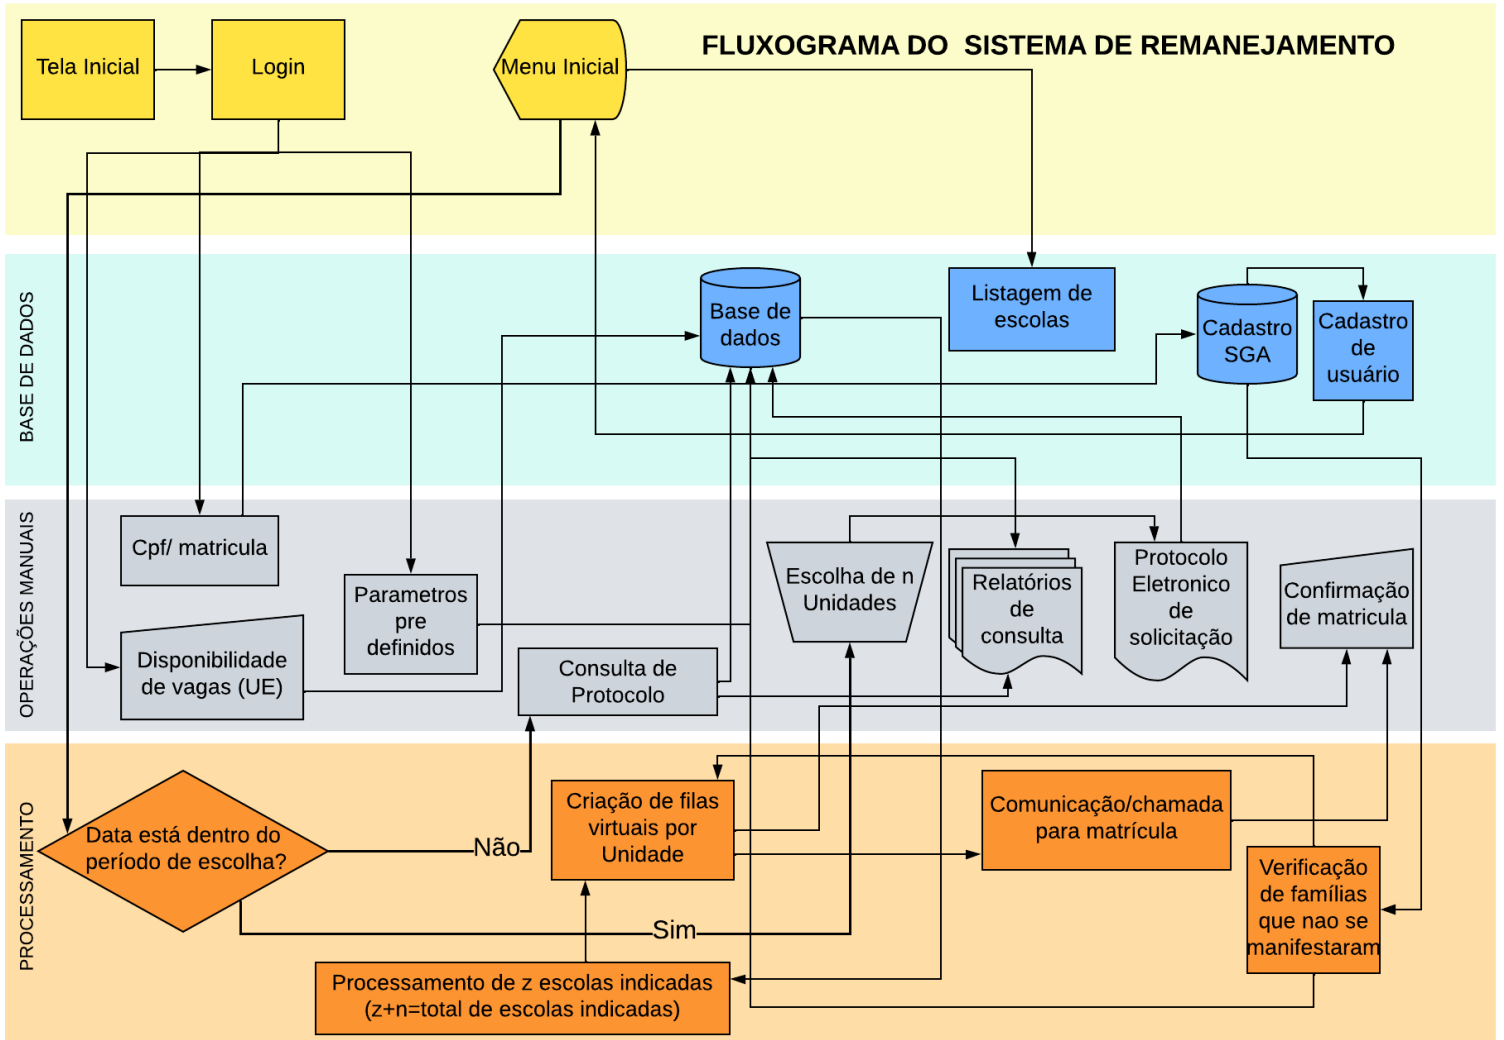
FLUXOGRAMA DO SISTEMA DE REMANEJAMENTO

Tela Inicial

Login

Menu Inicial

BASE DE DADOS

Base de dados

Listagem de escolas

Cadastro SGA

Cadastro de usuário

OPERAÇÕES MANUAIS

Cpf/ matricula

Parametros pre definidos

Disponibilidade de vagas (UE)

Consulta de Protocolo

Escolha de n Unidades

Relatórios de consulta

Protocolo Eletronico de solicitação

Confirmação de matricula

PROCESSAMENTO

Data está dentro do período de escolha?

Não

Sim

Criação de filas virtuais por Unidade

Comunicação/chamada para matrícula

Verificação de famílias que nao se manifestaram

Processamento de z escolas indicadas (z+n=total de escolas indicadas)